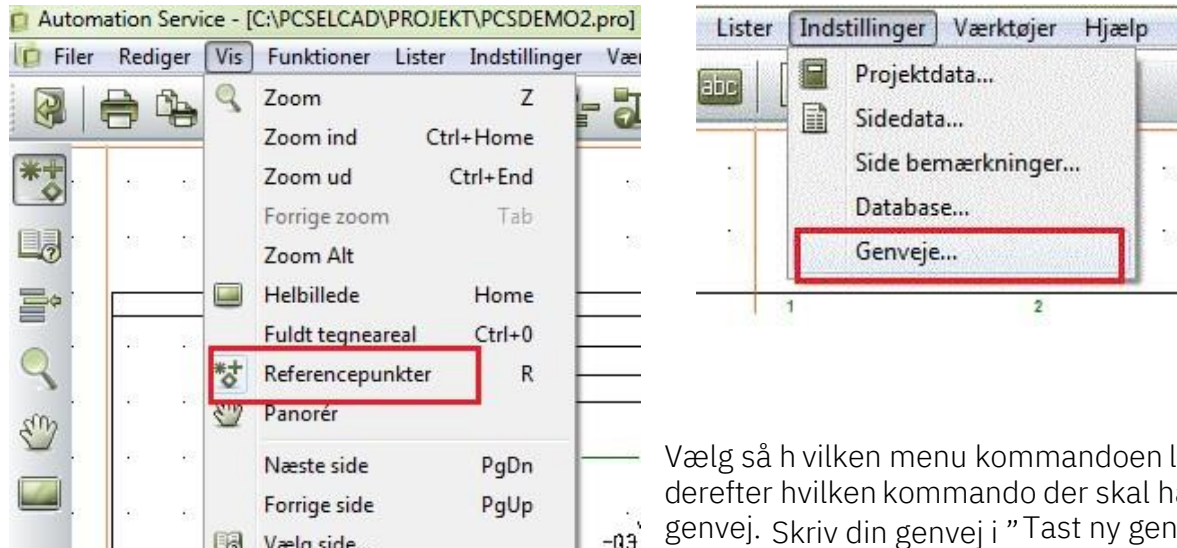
Automation Service - [C:\PCSELCAD\PROJEKT\PCSDEMO2.pro]

Filer Rediger Vis Funktioner Lister Indstillinger Vær

| | |
|---|---|
| Zoom | Z |
| Zoom ind | Ctrl+Home |
| Zoom ud | Ctrl+End |
| Forrige zoom | Tab |
| Zoom Alt | |
| Helbillede | Home |
| Fuldt tegneareal | Ctrl+0 |
| Referencepunkter | R |
| Panorér | |
| Næste side | PgDn |
| Forrige side | PgUp |
| Vælg side... | |

-03

Lister Indstillinger Værktøjer Hjælp

abc

Projektdata...
Sidedata...
Side bemærkninger...
Database...
Genveje...

1 2

Vælg så h vilken menu kommandoen l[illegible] derefter hvilken kommando der skal h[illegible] genvej. Skriv din genvej i "Tast ny gen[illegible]